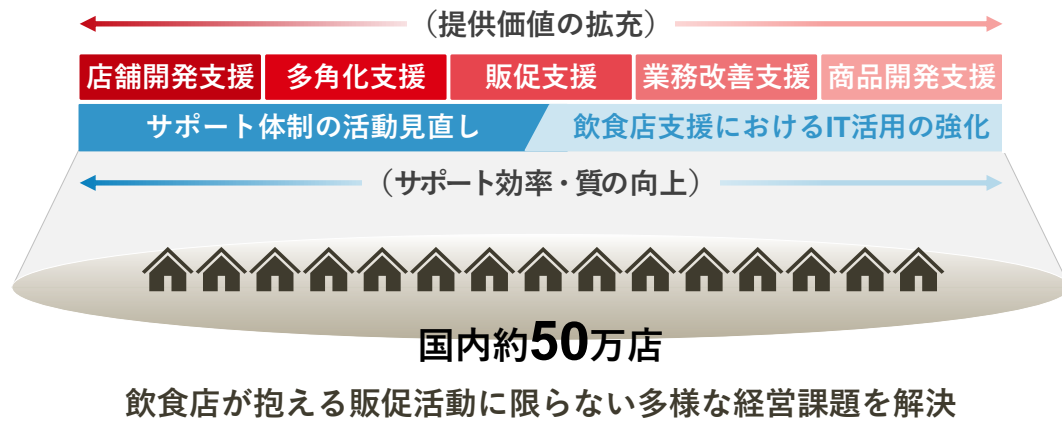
（提供価値の拡充）

店舗開発支援　多角化支援　販促支援　業務改善支援　商品開発支援

サポート体制の活動見直し　飲食店支援におけるIT活用の強化

（サポート効率・質の向上）

国内約50万店

飲食店が抱える販促活動に限らない多様な経営課題を解決